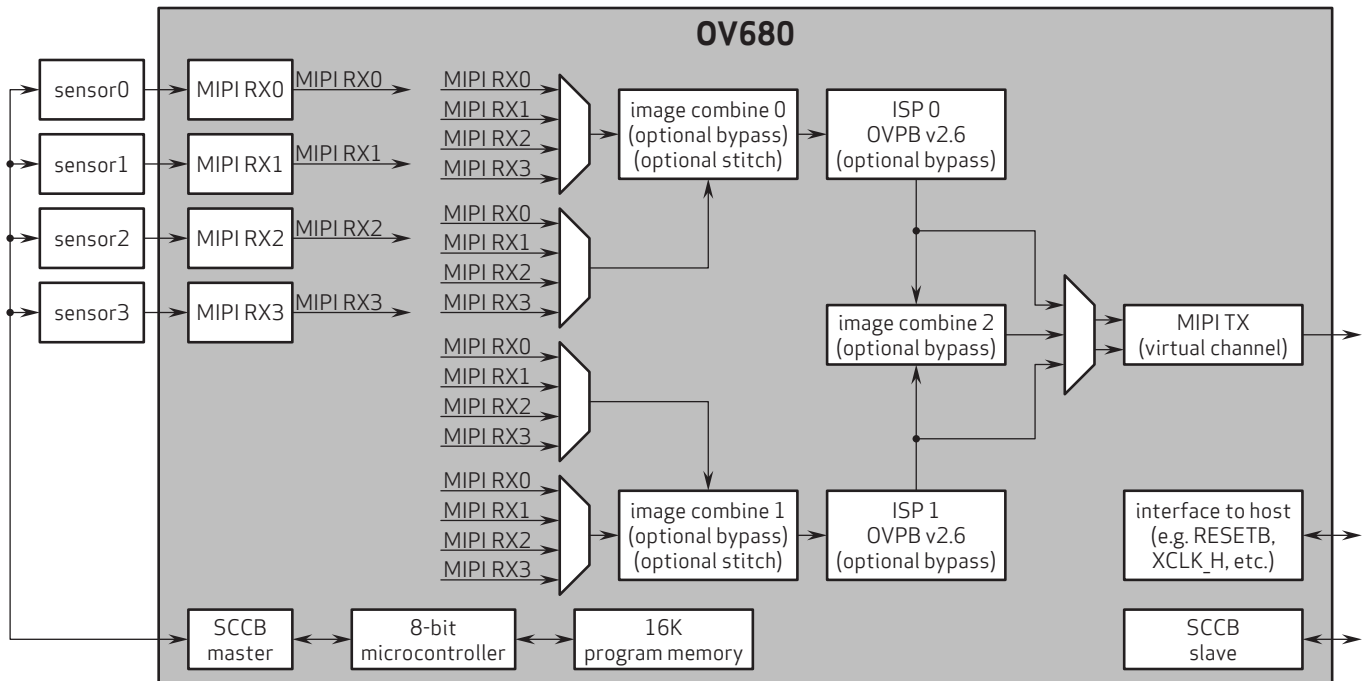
OV680

sensor0
sensor1
sensor2
sensor3

MIPI RX0
MIPI RX1
MIPI RX2
MIPI RX3

MIPI RX0
MIPI RX1
MIPI RX2
MIPI RX3

MIPI RX0
MIPI RX1
MIPI RX2
MIPI RX3

MIPI RX0
MIPI RX1
MIPI RX2
MIPI RX3

MIPI RX0
MIPI RX1
MIPI RX2
MIPI RX3

MIPI RX0
MIPI RX1
MIPI RX2
MIPI RX3

MIPI RX0
MIPI RX1
MIPI RX2
MIPI RX3

image combine 0 (optional bypass) (optional stitch)

ISP 0 OVPB v2.6 (optional bypass)

image combine 2 (optional bypass)

MIPI TX (virtual channel)

image combine 1 (optional bypass) (optional stitch)

ISP 1 OVPB v2.6 (optional bypass)

interface to host (e.g. RESETB, XCLK_H, etc.)

SCCB master

8-bit microcontroller

16K program memory

SCCB slave